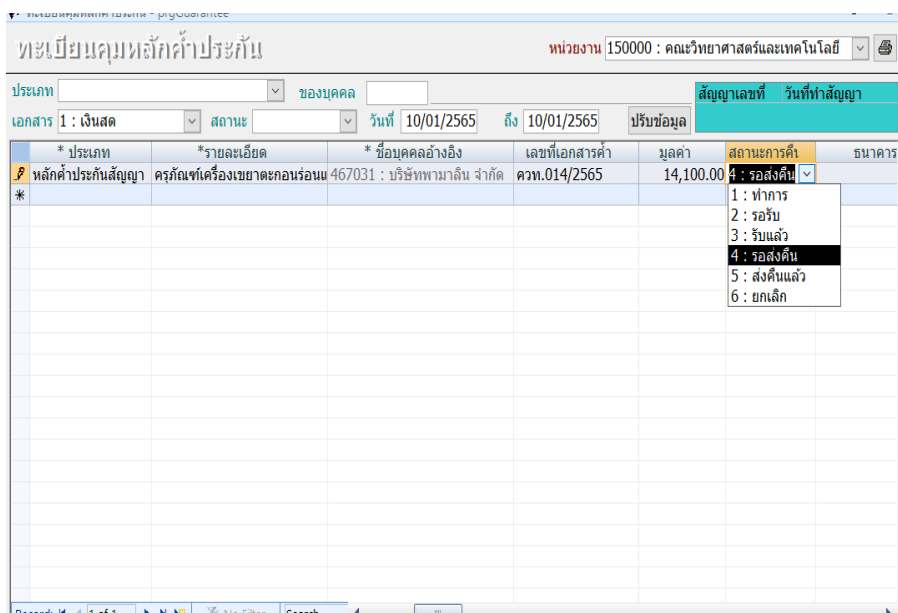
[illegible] - prgGuarantee

ทะเบียนคุมหลักค้ำประกัน

หน่วยงาน 150000 : คณะวิทยาศาสตร์และเทคโนโลยี

ประเภท
ของบุคคล
สัญญาเลขที่
วันที่ทำสัญญา
เอกสาร 1 : เงินสด
สถานะ
วันที่ 10/01/2565
ถึง 10/01/2565
ปรับข้อมูล

| * ประเภท | *รายละเอียด | * ชื่อบุคคลอ้างอิง | เลขที่เอกสารค้ำ | มูลค่า | สถานะการคืน | ธนาคาร |
|---|---|---|---|---|---|---|
| หลักค้ำประกันสัญญา | ครุภัณฑ์เครื่องเขยาตะกอนร่อนแ | 467031 : บริษัทพามาลิน จำกัด | ควท.014/2565 | 14,100.00 | 4 : รอส่งคืน | |

1 : ทำการ
2 : รอรับ
3 : รับแล้ว
4 : รอส่งคืน
5 : ส่งคืนแล้ว
6 : ยกเลิก

Record: 1 of 1 No Filter Search